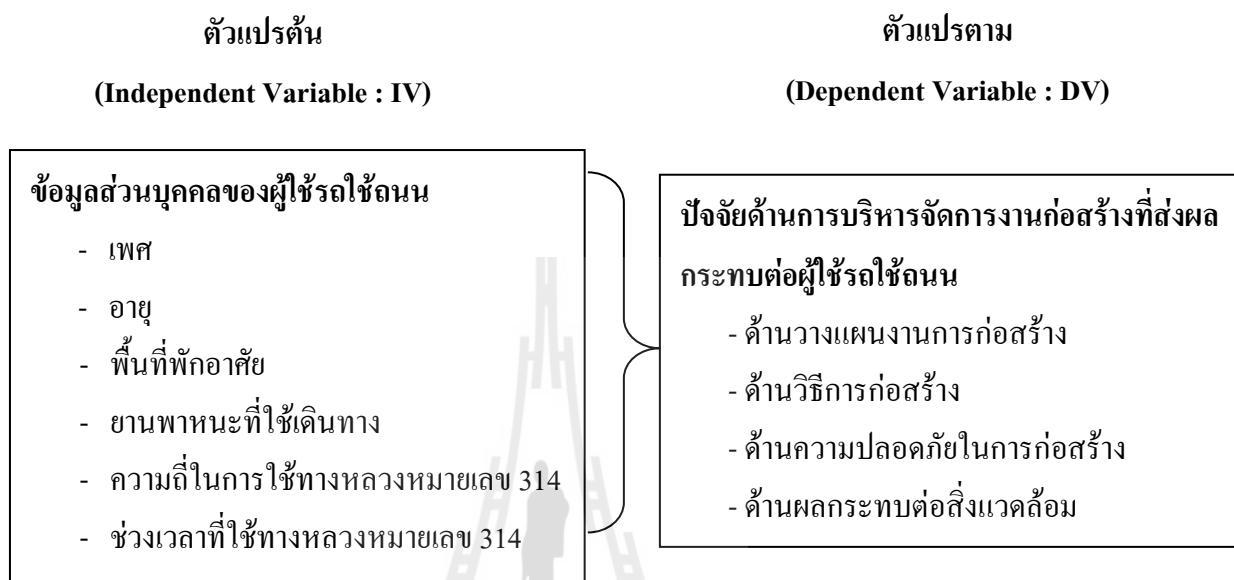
ตัวแปรต้น

(Independent Variable : IV)

ข้อมูลส่วนบุคคลของผู้ใช้รถใช้ถนน

- เพศ
- อายุ
- พื้นที่พักอาศัย
- ยานพาหนะที่ใช้เดินทาง
- ความถี่ในการใช้ทางหลวงหมายเลข 314
- ช่วงเวลาที่ใช้ทางหลวงหมายเลข 314

ตัวแปรตาม

(Dependent Variable : DV)

ปัจจัยด้านการบริหารจัดการงานก่อสร้างที่ส่งผลกระทบต่อผู้ใช้รถใช้ถนน

- ด้านวางแผนงานการก่อสร้าง
- ด้านวิธีการก่อสร้าง
- ด้านความปลอดภัยในการก่อสร้าง
- ด้านผลกระทบต่อสิ่งแวดล้อม